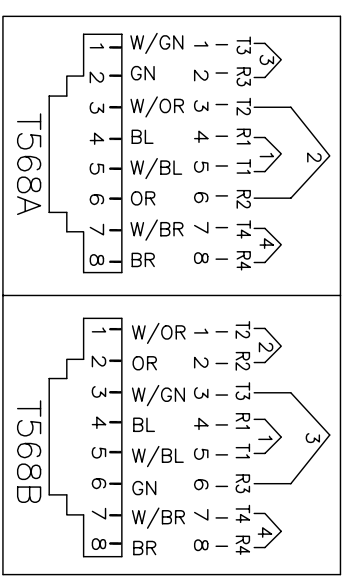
T568A

1 W/GN 1 T3
2 GN 2 R3
3 W/OR 3 T2
4 BL 4 R1
5 W/BL 5 T1
6 OR 6 R2
7 W/BR 7 T4
8 BR 8 R4

3
1
2
4

T568B

1 W/OR 1 T2
2 OR 2 R2
3 W/GN 3 T3
4 BL 4 R1
5 W/BL 5 T1
6 GN 6 R3
7 W/BR 7 T4
8 BR 8 R4

2
1
3
4